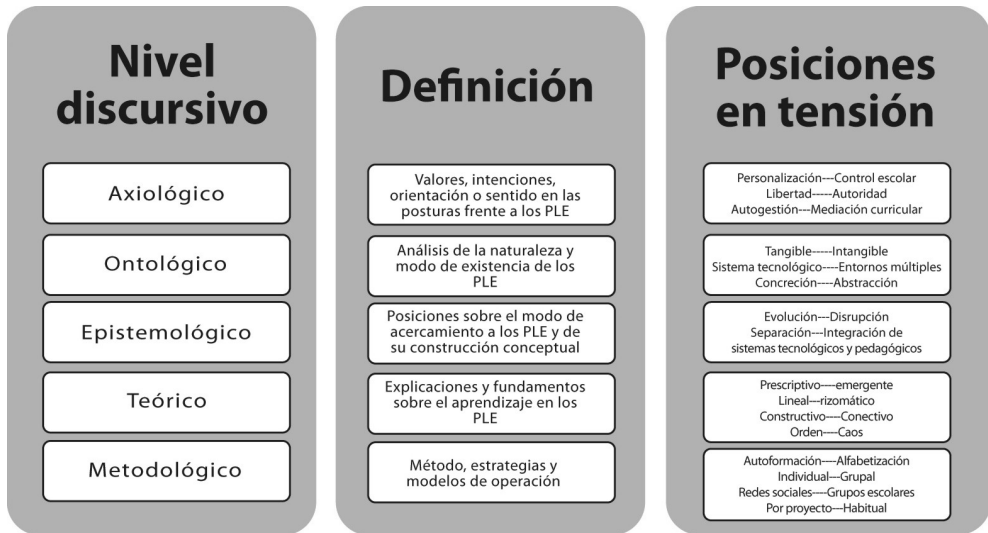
Nivel discursivo

Axiológico

Ontológico

Epistemológico

Teórico

Metodológico

Definición

Valores, intenciones, orientación o sentido en las posturas frente a los PLE

Análisis de la naturaleza y modo de existencia de los PLE

Posiciones sobre el modo de acercamiento a los PLE y de su construcción conceptual

Explicaciones y fundamentos sobre el aprendizaje en los PLE

Método, estrategias y modelos de operación

Posiciones en tensión

Personalización---Control escolar
Libertad-----Autoridad
Autogestión---Mediación curricular

Tangible-----Intangible
Sistema tecnológico----Entornos múltiples
Concreción----Abstracción

Evolución---Disrupción
Separación---Integración de sistemas tecnológicos y pedagógicos

Prescriptivo----emergente
Lineal---rizomático
Constructivo----Conectivo
Orden----Caos

Autoformación----Alfabetización
Individual---Grupal
Redes sociales----Grupos escolares
Por proyecto---Habitual